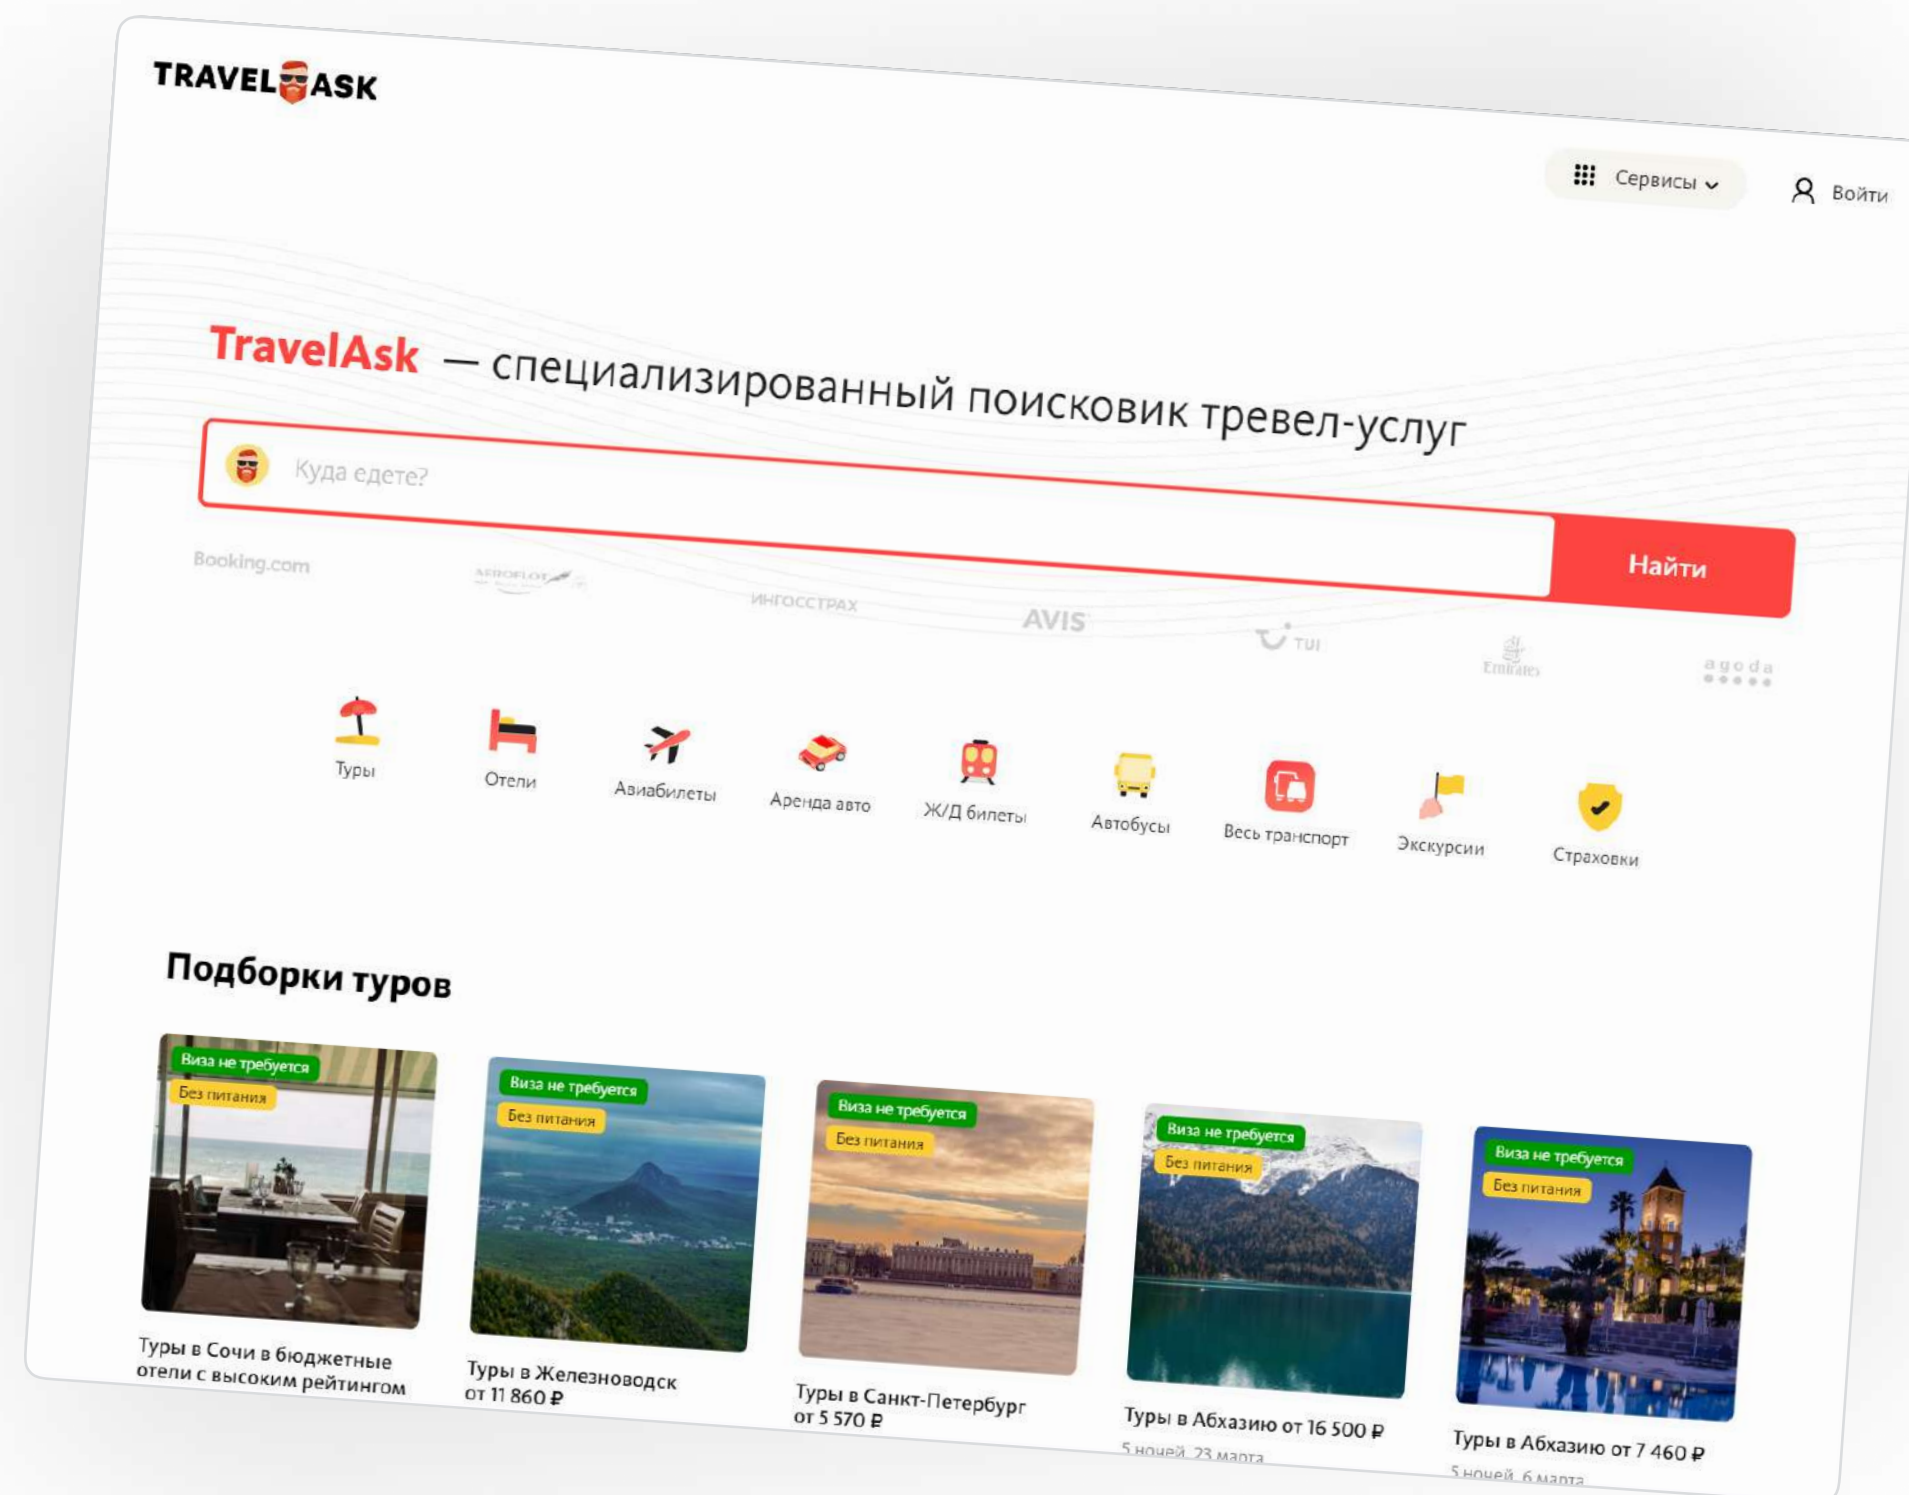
TRAVELASK

Сервисы

Войти

TravelAsk — специализированный поисковик тревел-услуг

Куда едете?

Найти

Booking.com AEROFLOT ИНГОССТРАХ AVIS TUI Emirates agoda

Туры
Отели
Авиабилеты
Аренда авто
Ж/Д билеты
Автобусы
Весь транспорт
Экскурсии
Страховки

Подборки туров

Виза не требуется
Без питания
Туры в Сочи в бюджетные отели с высоким рейтингом

Виза не требуется
Без питания
Туры в Железноводск от 11 860 ₽

Виза не требуется
Без питания
Туры в Санкт-Петербург от 5 570 ₽

Виза не требуется
Без питания
Туры в Абхазию от 16 500 ₽
5 ночей, 23 марта

Виза не требуется
Без питания
Туры в Абхазию от 7 460 ₽
5 ночей, 6 марта